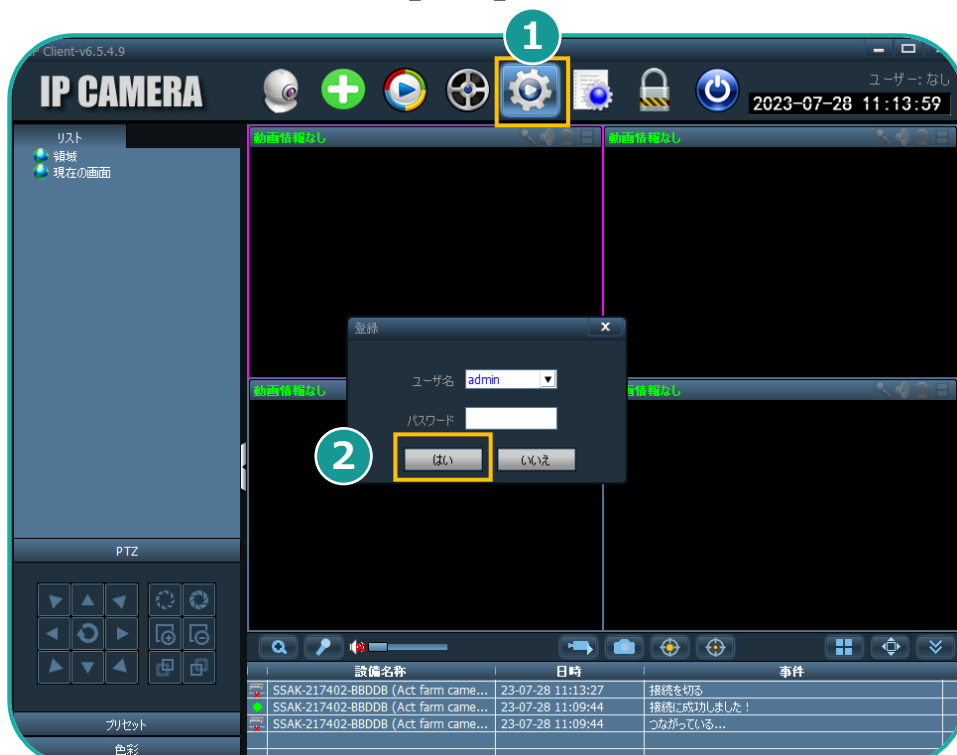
1

Client-v6.5.4.9

IP CAMERA

ユーザー: なし
2023-07-28 11:13:59

リスト
領域
現在の画面

動画情報なし
動画情報なし
動画情報なし
動画情報なし

登録
ユーザ名 admin
パスワード
2
はい
いいえ

PTZ

プリセット
色彩

| 設備名称 | 日時 | 事件 |
|---|---|---|
| SSAK-217402-BBDDB (Act farm came... | 23-07-28 11:13:27 | 接続を切る |
| SSAK-217402-BBDDB (Act farm came... | 23-07-28 11:09:44 | 接続に成功しました！ |
| SSAK-217402-BBDDB (Act farm came... | 23-07-28 11:09:44 | つながっている... |